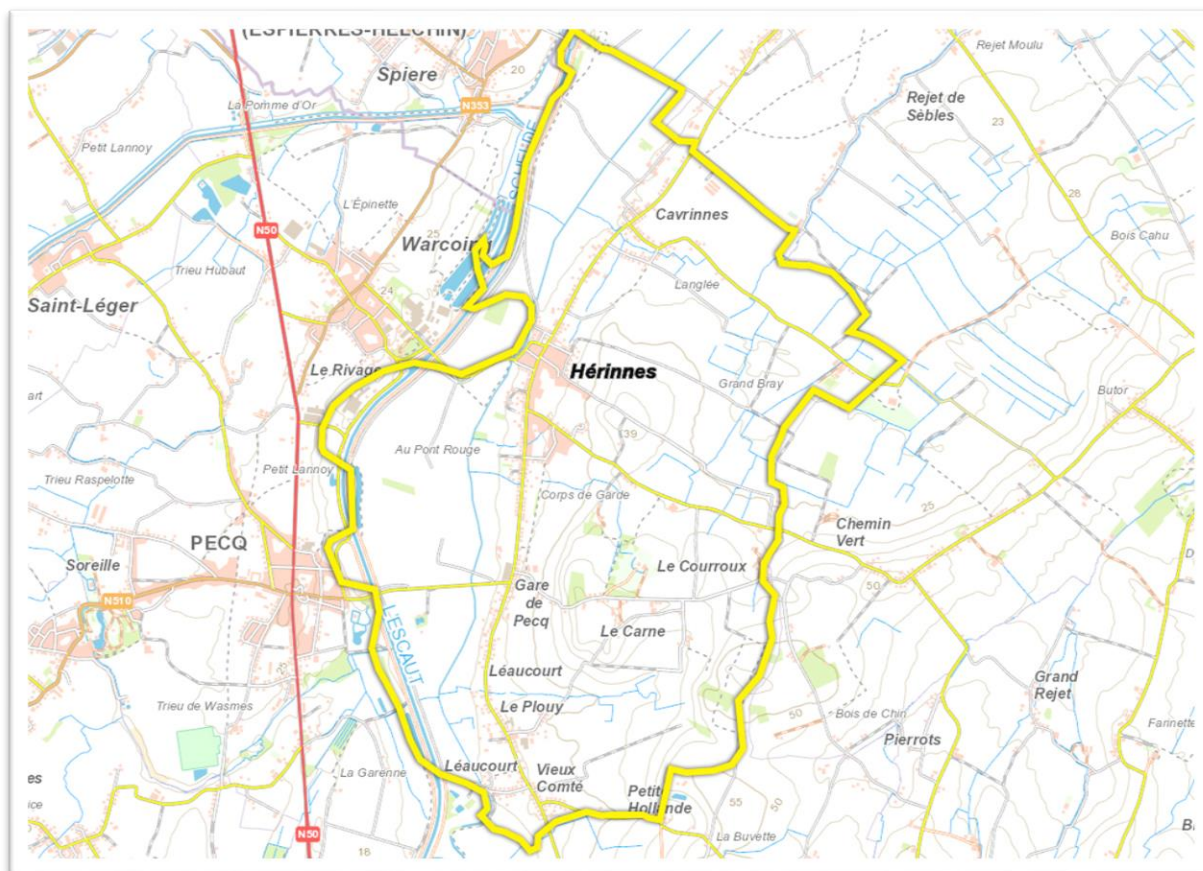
(ESPIERRES-HELCHIN)
Spiere
20
Rejet Moulu
La Pomme d'Or
N353
Rejet de Sèbles
23
Petit Lannoy
L'Épinette
Cavrinnes
28
N50
25
Warcoing
Bois Cahu
Trieu Hubaut
Langlée
Saint-Léger
24
Hérinnes
Le Rivage
Grand Bray
Butor
art
Au Pont Rouge
139
Petit Lannoy
Trieu Raspelotte
Corps de Garde
Chemin Vert
25
PECQ
Soreille
Le Courroux
Gare de Pecq
N510
50
L'ESCAUT
Le Carne
Léaucourt
Grand Rejet
Le Plouy
Trieu de Wasmes
50
Bois de Chin
Farinette
Pierrots
es
La Garenne
Léaucourt
Vieux Comté
Petit Hollande
55
50
ice
N50
La Buvette
18
B